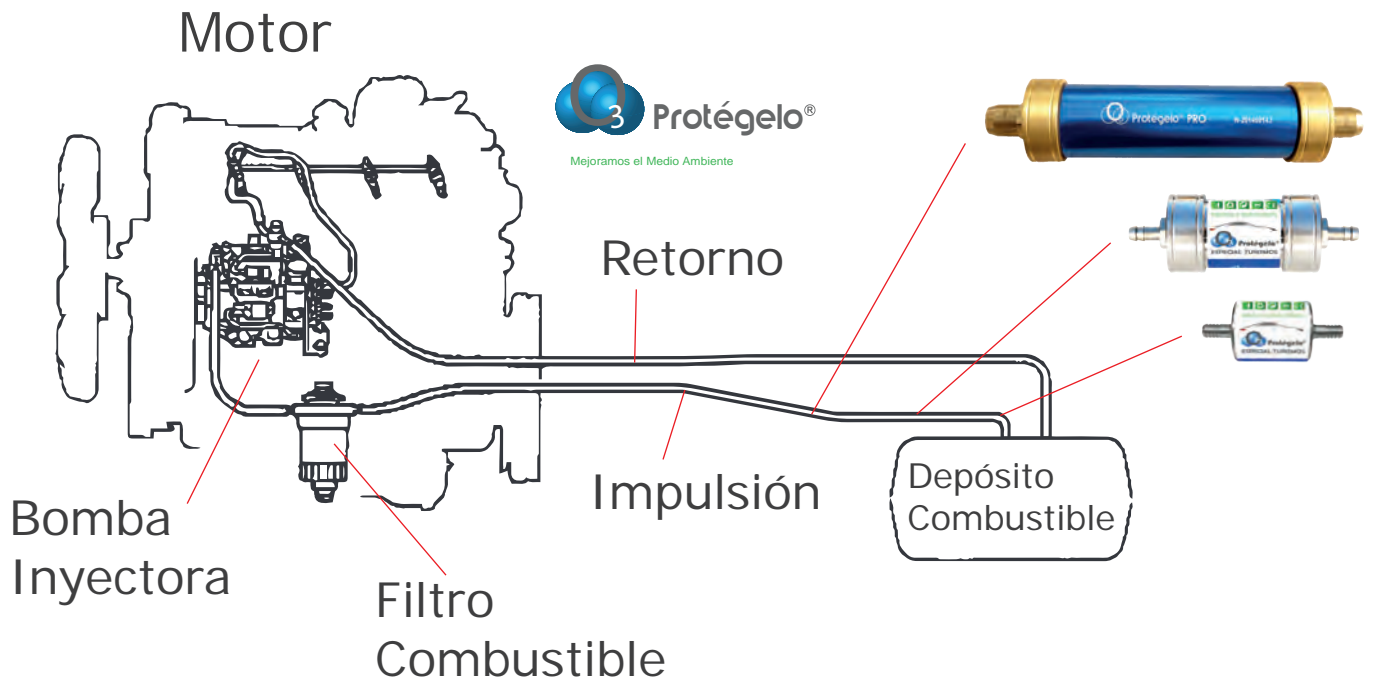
Motor

O3 Protégelo®

Mejoramos el Medio Ambiente

Protégelo PRO

Protégelo ESPECIAL TURISMOS

Protégelo ESPECIAL TURISMOS

Retorno

Impulsión

Depósito Combustible

Bomba Inyectora

Filtro Combustible